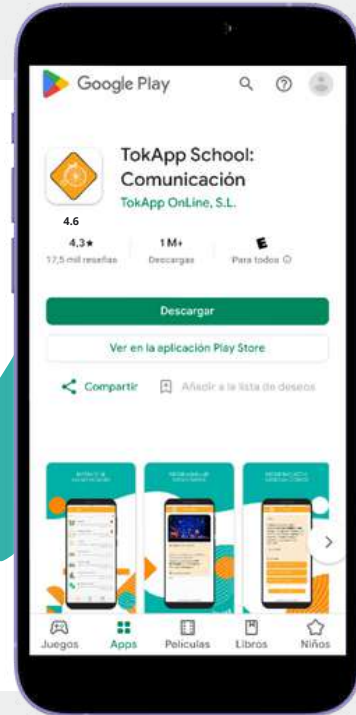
Google Play

TokApp School: Comunicación
TokApp OnLine, S.L.

4.6

4,3★
17,5 mil reseñas

1 M+
Descargas

E
Para todos ⓘ

Descargar

Ver en la aplicación Play Store

Compartir

Añadir a la lista de deseos

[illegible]

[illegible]

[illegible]

Juegos
Apps
Películas
Libros
Niños